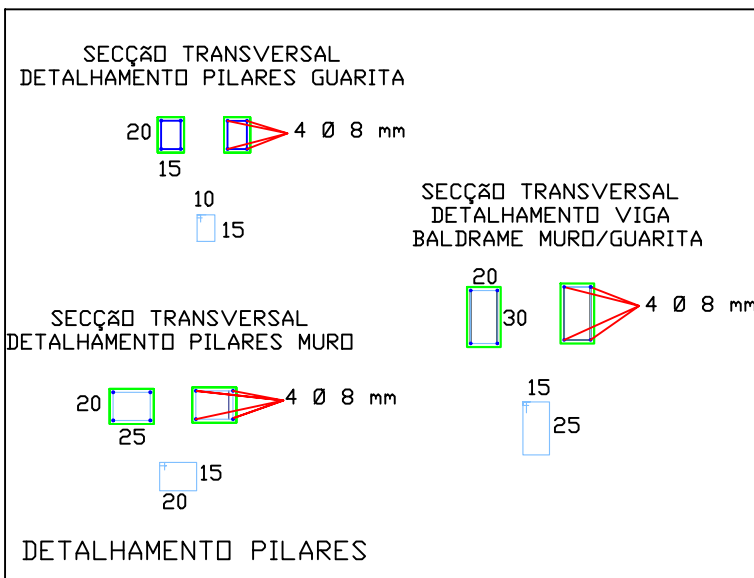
SECÇÃO TRANSVERSAL
DETALHAMENTO PILARES GUARITA

20
15
4 Ø 8 mm

10
15

SECÇÃO TRANSVERSAL
DETALHAMENTO VIGA
BALDRAME MURO/GUARITA

20
30
4 Ø 8 mm

15
25

SECÇÃO TRANSVERSAL
DETALHAMENTO PILARES MURO

20
25
4 Ø 8 mm

15
20

DETALHAMENTO PILARES